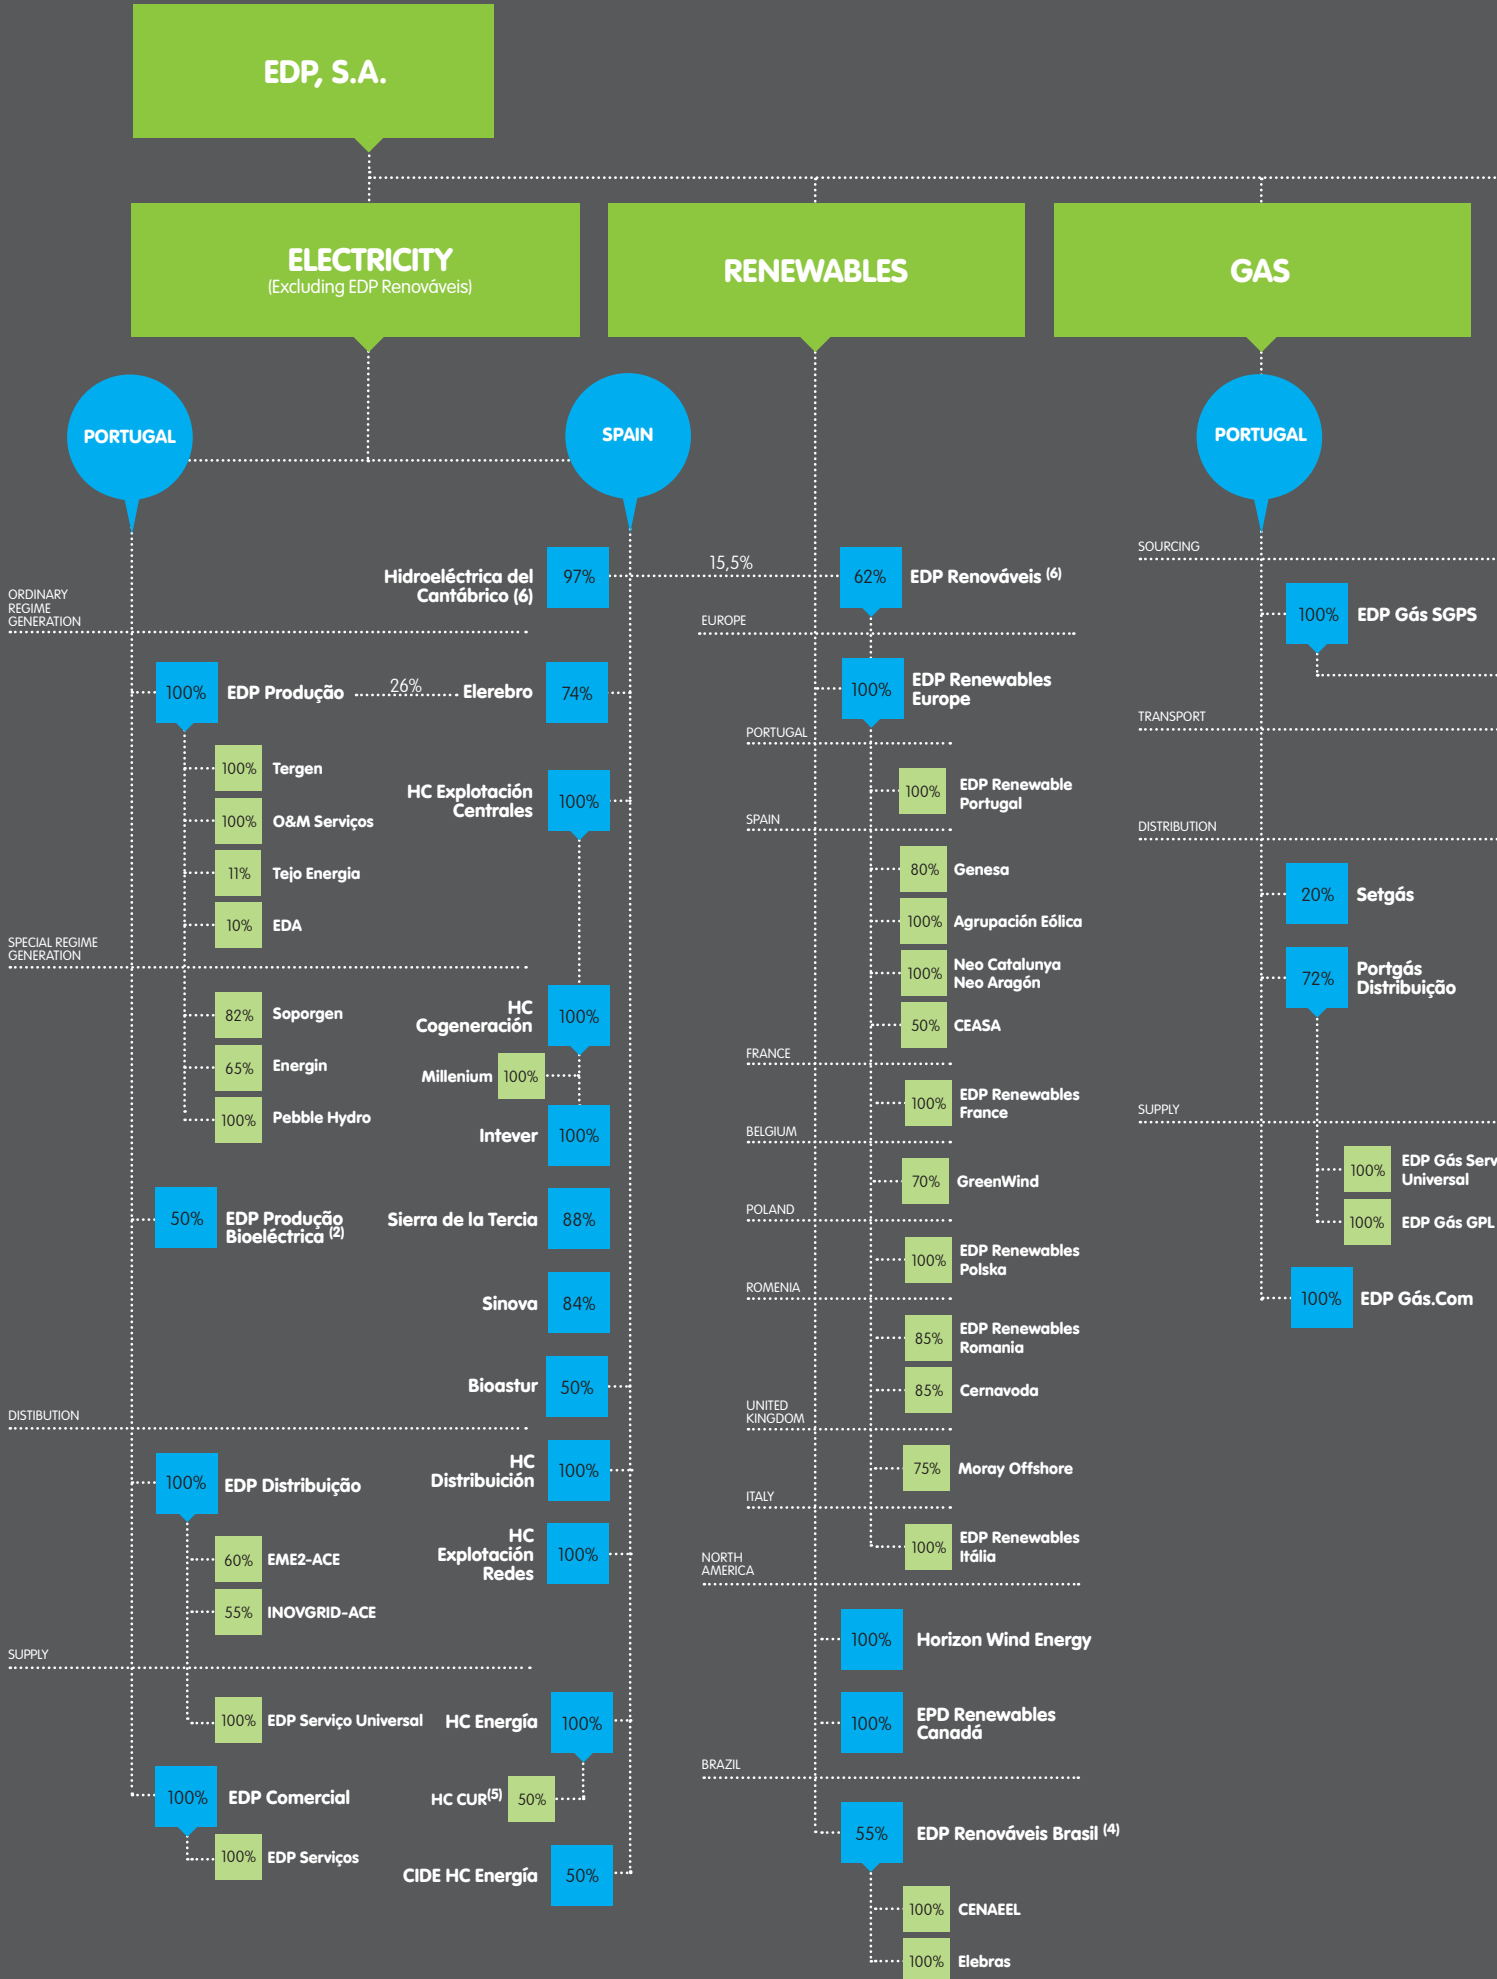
EDP, S.A.

ELECTRICITY
(Excluding EDP Renováveis)

RENEWABLES

GAS

PORTUGAL

SPAIN

PORTUGAL

ORDINARY REGIME GENERATION

Hidroeléctrica del Cantábrico (6) 97%

15,5%

62% EDP Renováveis (6)

EUROPE

SOURCING

100% EDP Gás SGPS

100% EDP Produção 26% Elerebro 74%

100% EDP Renewables Europe

TRANSPORT

PORTUGAL

100% Tergen

100% O&M Serviços

HC Explotación Centrales 100%

100% EDP Renewable Portugal

SPAIN

DISTRIBUTION

11% Tejo Energia

80% Genesa

20% Setgás

10% EDA

100% Agrupación Eólica

SPECIAL REGIME GENERATION

100% Neo Catalunya Neo Aragón

72% Portgás Distribuição

82% Soporgen

HC Cogeneración 100%

50% CEASA

65% Energin

Millenium 100%

FRANCE

100% Pebble Hydro

Intever 100%

100% EDP Renewables France

SUPPLY

BELGIUM

100% EDP Gás Serv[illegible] Universal

70% GreenWind

50% EDP Produção Bioeléctrica (2)

Sierra de la Tercia 88%

POLAND

100% EDP Gás GPL

100% EDP Renewables Polska

100% EDP Gás.Com

Sinova 84%

ROMENIA

85% EDP Renewables Romania

Bioastur 50%

85% Cernavoda

DISTIBUTION

UNITED KINGDOM

100% EDP Distribuição

HC Distribuición 100%

75% Moray Offshore

ITALY

60% EME2-ACE

HC Explotación Redes 100%

100% EDP Renewables Itália

NORTH AMERICA

55% INOVGRID-ACE

100% Horizon Wind Energy

SUPPLY

100% EDP Serviço Universal

HC Energía 100%

100% EPD Renewables Canadá

BRAZIL

100% EDP Comercial

HC CUR(5) 50%

55% EDP Renováveis Brasil (4)

100% EDP Serviços

CIDE HC Energía 50%

100% CENAEEL

100% Elebras